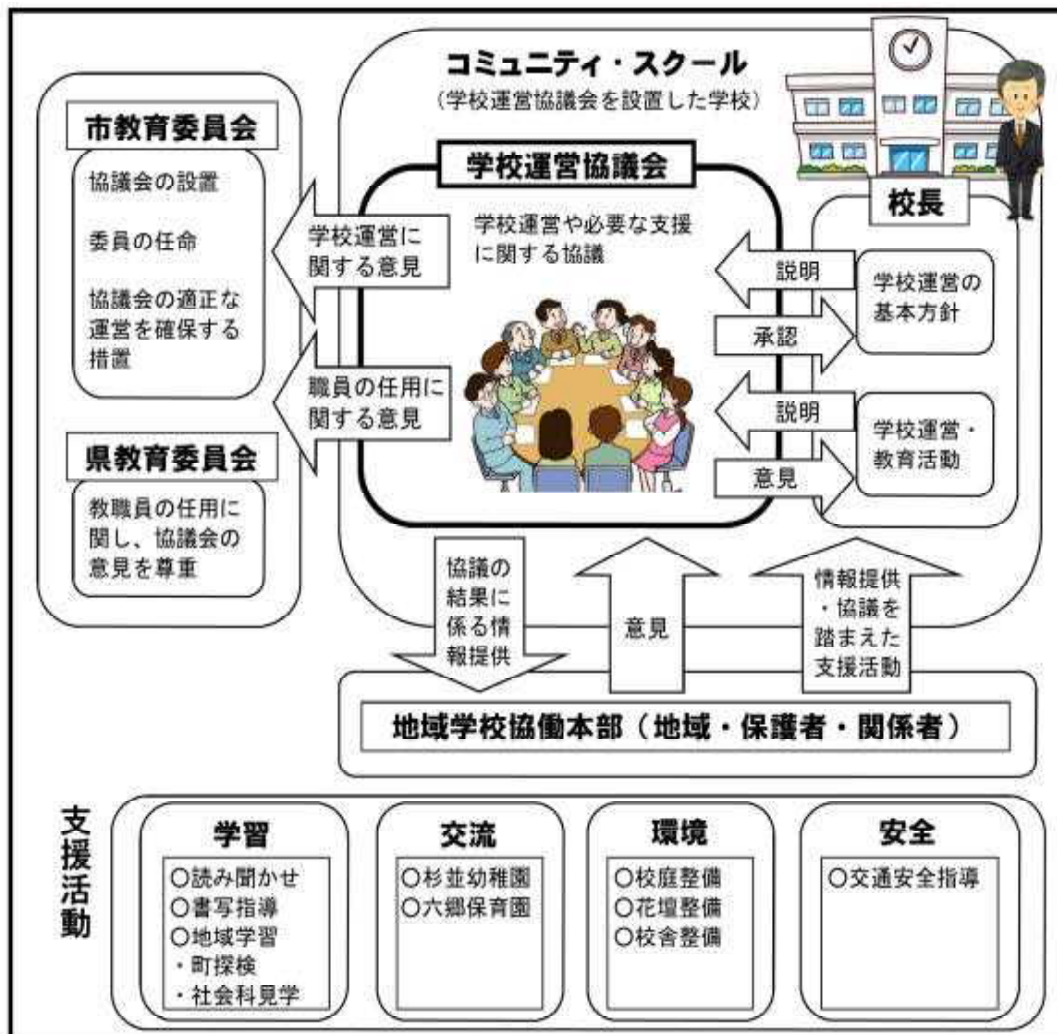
コミュニティ・スクール
（学校運営協議会を設置した学校）

市教育委員会
協議会の設置
委員の任命
協議会の適正な運営を確保する措置

学校運営に関する意見

職員の任用に関する意見

県教育委員会
教職員の任用に関し、協議会の意見を尊重

学校運営協議会
学校運営や必要な支援に関する協議

校長
説明
承認
学校運営の基本方針
説明
意見
学校運営・教育活動

協議の結果に係る情報提供
意見
情報提供・協議を踏まえた支援活動

地域学校協働本部（地域・保護者・関係者）

支援活動

学習
○読み聞かせ
○書写指導
○地域学習
・町探検
・社会科見学

交流
○杉並幼稚園
○六郷保育園

環境
○校庭整備
○花壇整備
○校舎整備

安全
○交通安全指導